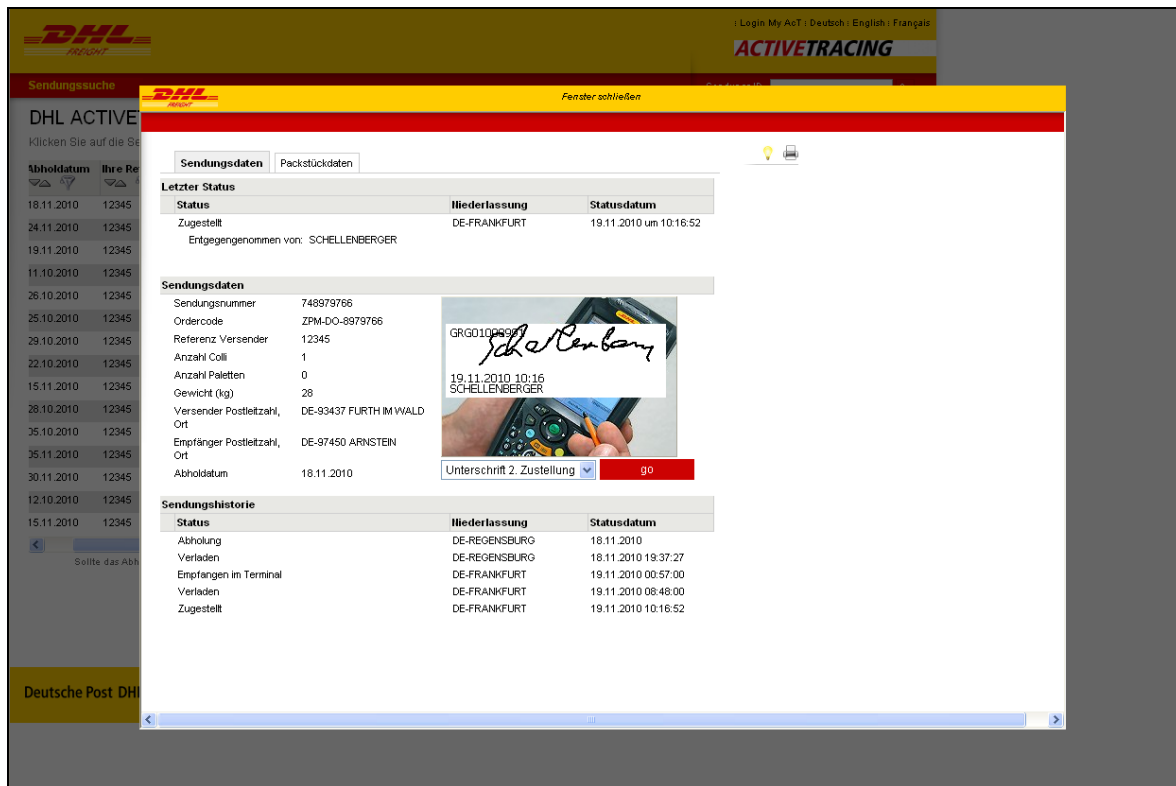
DHL FREIGHT

: Login My AoT : Deutsch : English : Français

ACTIVETRACING

Sendungssuche

DHL ACTIVE

Klicken Sie auf die Se

| Abholdatum | Ihre Re |
|---|---|
| 18.11.2010 | 12345 |
| 24.11.2010 | 12345 |
| 19.11.2010 | 12345 |
| 11.10.2010 | 12345 |
| 26.10.2010 | 12345 |
| 25.10.2010 | 12345 |
| 29.10.2010 | 12345 |
| 22.10.2010 | 12345 |
| 15.11.2010 | 12345 |
| 28.10.2010 | 12345 |
| 05.10.2010 | 12345 |
| 05.11.2010 | 12345 |
| 30.11.2010 | 12345 |
| 12.10.2010 | 12345 |
| 15.11.2010 | 12345 |

Sollte das Abh

Deutsche Post DHL

DHL FREIGHT

Fenster schließen

Sendungsdaten | Packstückdaten

Letzter Status

| Status | Niederlassung | Statusdatum |
|---|---|---|
| Zugestellt | DE-FRANKFURT | 19.11.2010 um 10:16:52 |

Entgegengenommen von: SCHELLENBERGER

Sendungsdaten

Sendungsnummer 748979766
Ordercode ZPM-DO-8979766
Referenz Versender 12345
Anzahl Colli 1
Anzahl Paletten 0
Gewicht (kg) 28
Versender Postleitzahl, Ort DE-93437 FURTH IM WALD
Empfänger Postleitzahl, Ort DE-97450 ARNSTEIN
Abholdatum 18.11.2010

GRG0100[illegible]
19.11.2010 10:16
SCHELLENBERGER

Unterschrift 2. Zustellung
go

Sendungshistorie

| Status | Niederlassung | Statusdatum |
|---|---|---|
| Abholung | DE-REGENSBURG | 18.11.2010 |
| Verladen | DE-REGENSBURG | 18.11.2010 19:37:27 |
| Empfangen im Terminal | DE-FRANKFURT | 19.11.2010 00:57:00 |
| Verladen | DE-FRANKFURT | 19.11.2010 08:48:00 |
| Zugestellt | DE-FRANKFURT | 19.11.2010 10:16:52 |